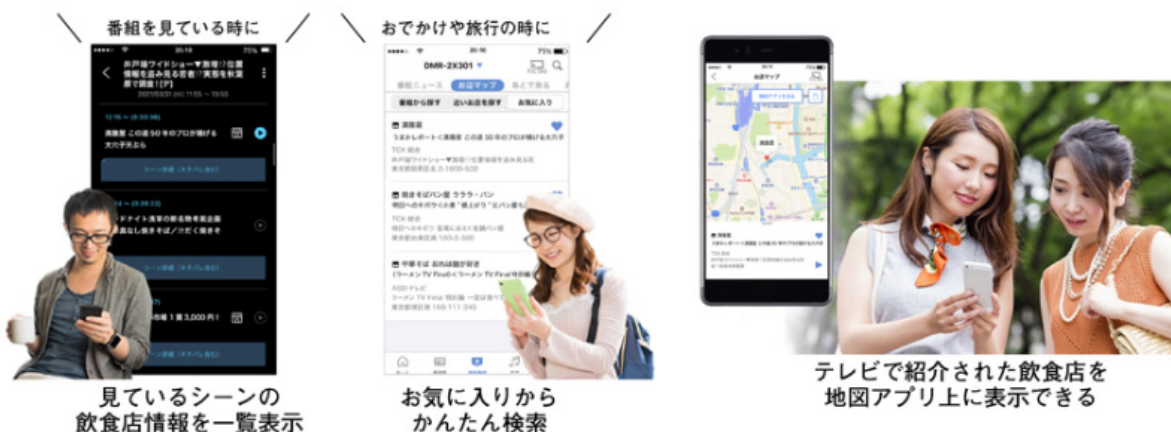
番組を見ている時に

見ているシーンの
飲食店情報を一覧表示

おでかけや旅行の時に

DMR-2X301

番組ニュース　お店マップ　あとで見る

番組から探す　近いお店を探す　お気に入り

お気に入りから
かんたん検索

お店マップ

テレビで紹介された飲食店を
地図アプリ上に表示できる